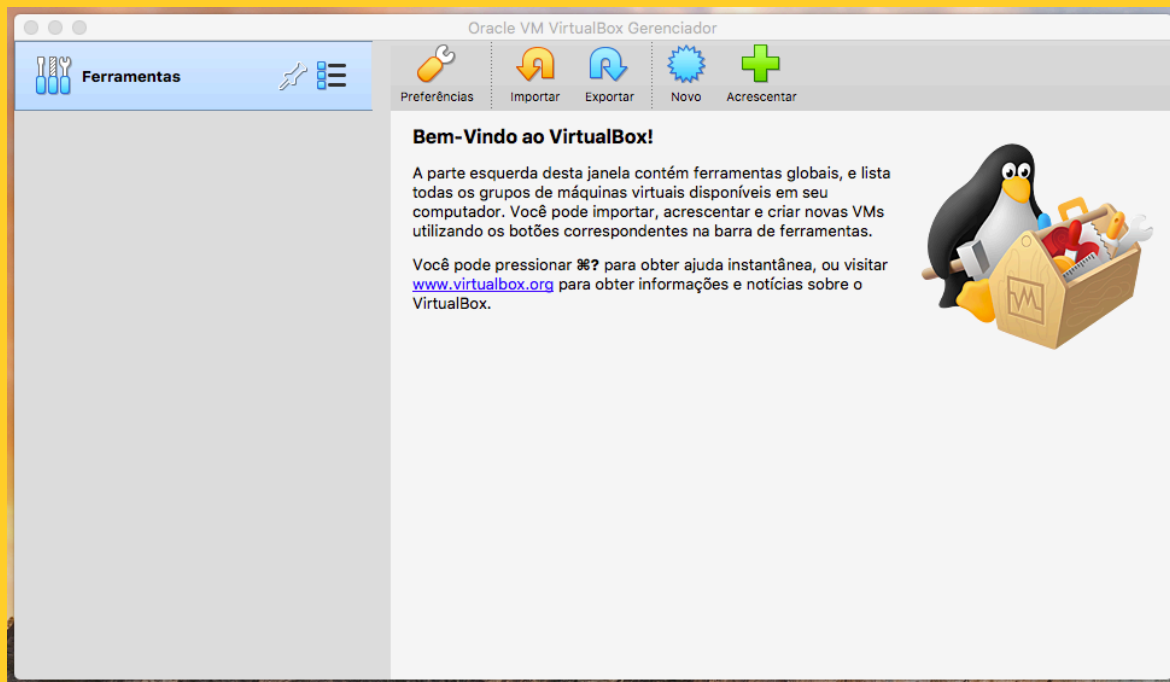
Oracle VM VirtualBox Gerenciador

Ferramentas

Preferências Importar Exportar Novo Acrescentar

Bem-Vindo ao VirtualBox!

A parte esquerda desta janela contém ferramentas globais, e lista todas os grupos de máquinas virtuais disponíveis em seu computador. Você pode importar, acrescentar e criar novas VMs utilizando os botões correspondentes na barra de ferramentas.

Você pode pressionar ⌘? para obter ajuda instantânea, ou visitar www.virtualbox.org para obter informações e notícias sobre o VirtualBox.